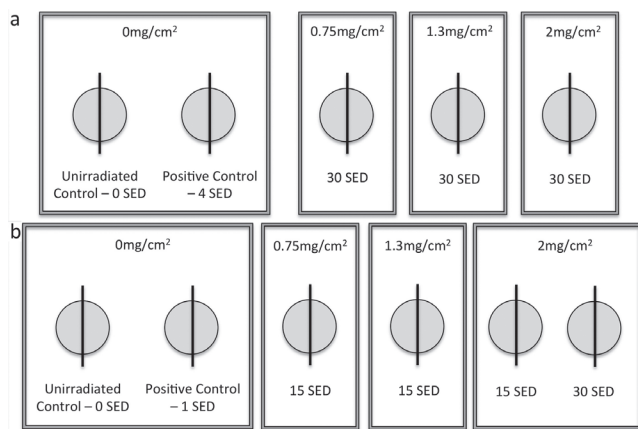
a

0mg/cm$^2$

Unirradiated Control – 0 SED

Positive Control – 4 SED

0.75mg/cm$^2$

30 SED

1.3mg/cm$^2$

30 SED

2mg/cm$^2$

30 SED

b

0mg/cm$^2$

Unirradiated Control – 0 SED

Positive Control – 1 SED

0.75mg/cm$^2$

15 SED

1.3mg/cm$^2$

15 SED

2mg/cm$^2$

15 SED

30 SED